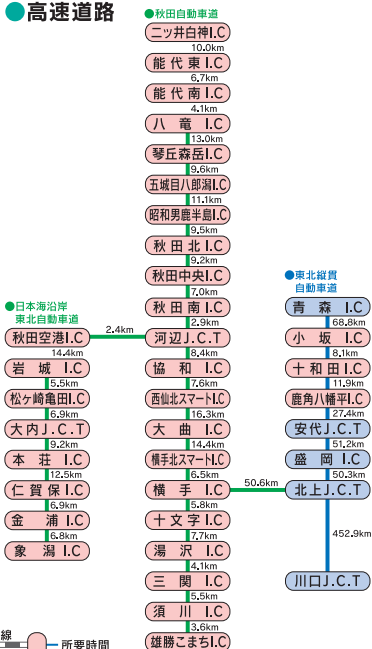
●高速道路

●秋田自動車道

二ッ井白神I.C
10.0km
能代東I.C
6.7km
能代南I.C
4.1km
八竜I.C
13.0km
琴丘森岳I.C
9.6km
五城目八郎潟I.C
11.1km
昭和男鹿半島I.C
9.5km
秋田北I.C
9.2km
秋田中央I.C
7.0km
秋田南I.C
2.9km
河辺J.C.T
8.4km
協和I.C
7.6km
西仙北スマートI.C
16.3km
大曲I.C
14.4km
横手北スマートI.C
6.5km
横手I.C
5.8km
十文字I.C
7.7km
湯沢I.C
4.1km
三関I.C
5.5km
須川I.C
3.6km
雄勝こまちI.C

●日本海沿岸東北自動車道

秋田空港I.C
2.4km
14.4km
岩城I.C
5.5km
松ヶ崎亀田I.C
6.9km
大内J.C.T
9.2km
本荘I.C
12.5km
仁賀保I.C
6.9km
金浦I.C
6.8km
象潟I.C

●東北縦貫自動車道

青森I.C
68.8km
小坂I.C
8.1km
十和田I.C
11.9km
鹿角八幡平I.C
27.4km
安代J.C.T
51.2km
盛岡I.C
50.3km
北上J.C.T
50.6km
452.9km
川口J.C.T

線
所要時間